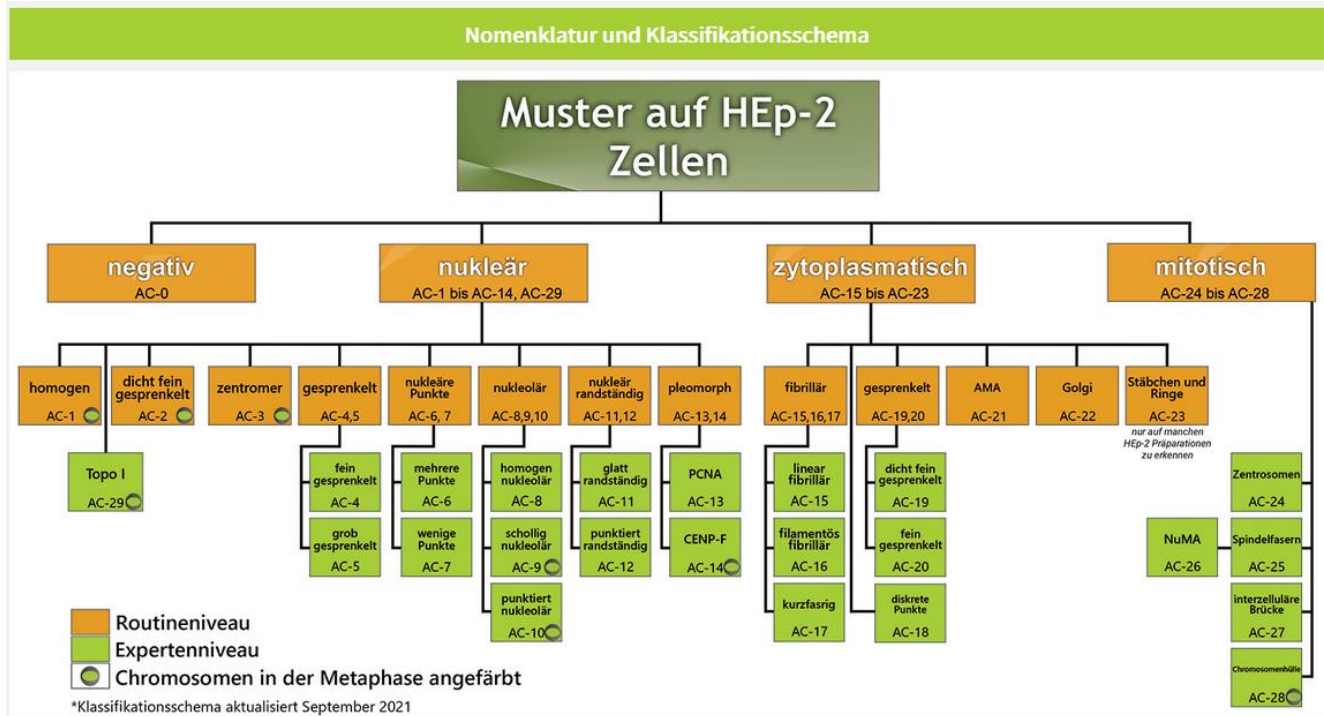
Nomenklatur und Klassifikationsschema

Muster auf HEp-2 Zellen

negativ
AC-0

nukleär
AC-1 bis AC-14, AC-29

zytoplasmatisch
AC-15 bis AC-23

mitotisch
AC-24 bis AC-28

homogen
AC-1

Topo I
AC-29

dicht fein gesprenkelt
AC-2

zentromer
AC-3

gesprenkelt
AC-4,5

fein gesprenkelt
AC-4

grob gesprenkelt
AC-5

nukleäre Punkte
AC-6, 7

mehrere Punkte
AC-6

wenige Punkte
AC-7

nukleolär
AC-8,9,10

homogen nukleolär
AC-8

schollig nukleolär
AC-9

punktiert nukleolär
AC-10

nukleär randständig
AC-11,12

glatt randständig
AC-11

punktiert randständig
AC-12

pleomorph
AC-13,14

PCNA
AC-13

CENP-F
AC-14

fibrillär
AC-15,16,17

linear fibrillär
AC-15

filamentös fibrillär
AC-16

kurzfasrig
AC-17

gesprenkelt
AC-19,20

dicht fein gesprenkelt
AC-19

fein gesprenkelt
AC-20

diskrete Punkte
AC-18

AMA
AC-21

Golgi
AC-22

Stäbchen und Ringe
AC-23
nur auf manchen HEp-2 Präparationen zu erkennen

Zentrosomen
AC-24

NuMA
AC-26

Spindelfasern
AC-25

interzelluläre Brücke
AC-27

Chromosomenhülle
AC-28

Routineniveau
Expertenniveau
Chromosomen in der Metaphase angefärbt

*Klassifikationsschema aktualisiert September 2021